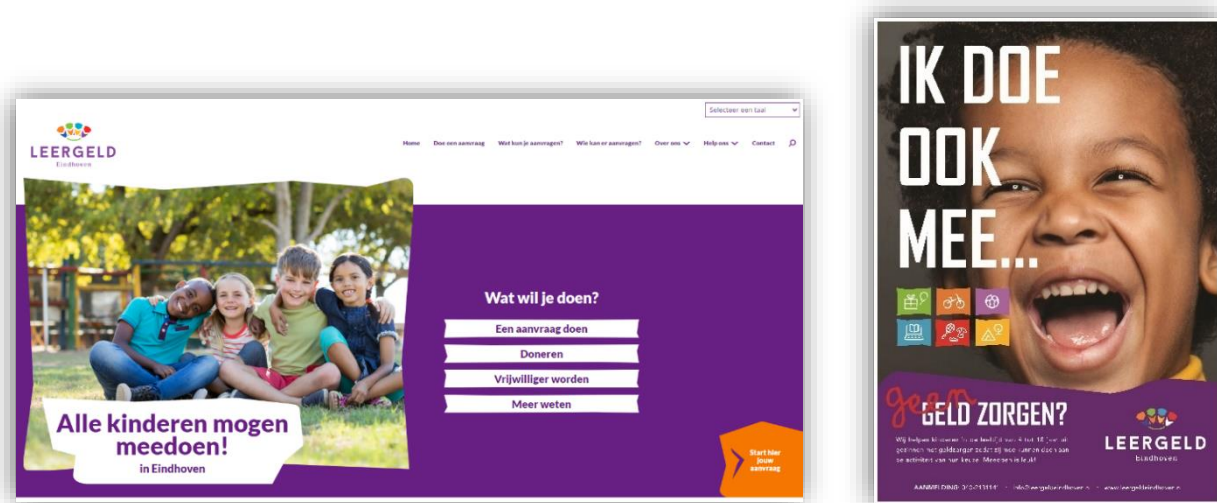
Selecteer een taal

LEERGELD
Eindhoven

Home   Doe een aanvraag   Wat kun je aanvragen?   Wie kan er aanvragen?   Over ons   Help ons   Contact

Alle kinderen mogen meedoen!
in Eindhoven

Wat wil je doen?

Een aanvraag doen

Doneren

Vrijwilliger worden

Meer weten

Start hier jouw aanvraag

IK DOE OOK MEE...

geen GELD ZORGEN?

LEERGELD
Eindhoven

Wij helpen kinderen in de leeftijd van 4 tot 18 jaar uit gezinnen met geldzorgen zodat zij wel kunnen doen aan de activiteit van hun keuze. Meedoen is leuk!

AANMELDING: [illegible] · info@leergeldeindhoven.nl · www.leergeldeindhoven.nl